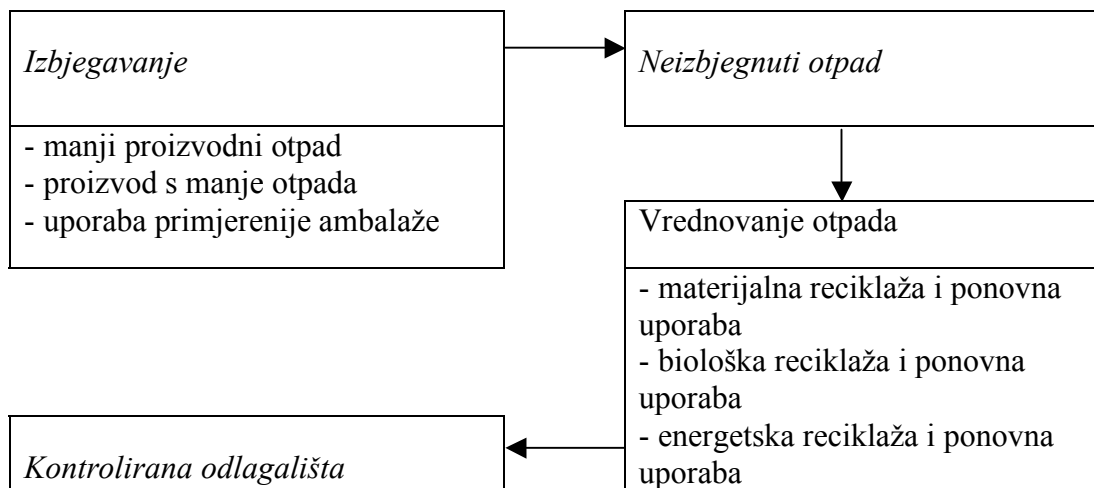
Izbjegavanje

- manji proizvodni otpad
- proizvod s manje otpada
- uporaba primjerenije ambalaže

Neizbjegnuti otpad

Vrednovanje otpada

- materijalna reciklaža i ponovna uporaba
- biološka reciklaža i ponovna uporaba
- energetska reciklaža i ponovna uporaba

Kontrolirana odlagališta